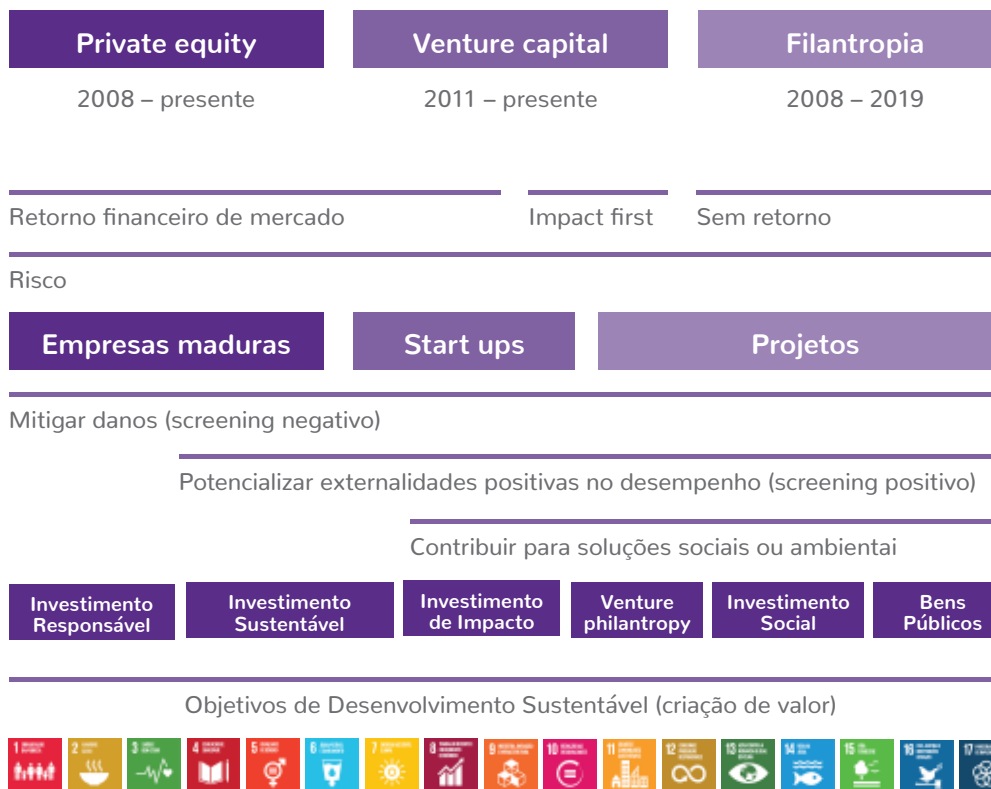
Private equity
2008 – presente

Venture capital
2011 – presente

Filantropia
2008 – 2019

Retorno financeiro de mercado

Impact first

Sem retorno

Risco

Empresas maduras

Start ups

Projetos

Mitigar danos (screening negativo)

Potencializar externalidades positivas no desempenho (screening positivo)

Contribuir para soluções sociais ou ambientai

Investimento Responsável

Investimento Sustentável

Investimento de Impacto

Venture philantropy

Investimento Social

Bens Públicos

Objetivos de Desenvolvimento Sustentável (criação de valor)

1 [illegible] 2 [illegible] 3 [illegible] 4 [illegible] 5 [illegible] 6 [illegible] 7 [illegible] 8 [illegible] 9 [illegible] 10 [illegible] 11 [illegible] 12 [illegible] 13 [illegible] 14 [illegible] 15 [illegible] 16 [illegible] 17 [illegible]